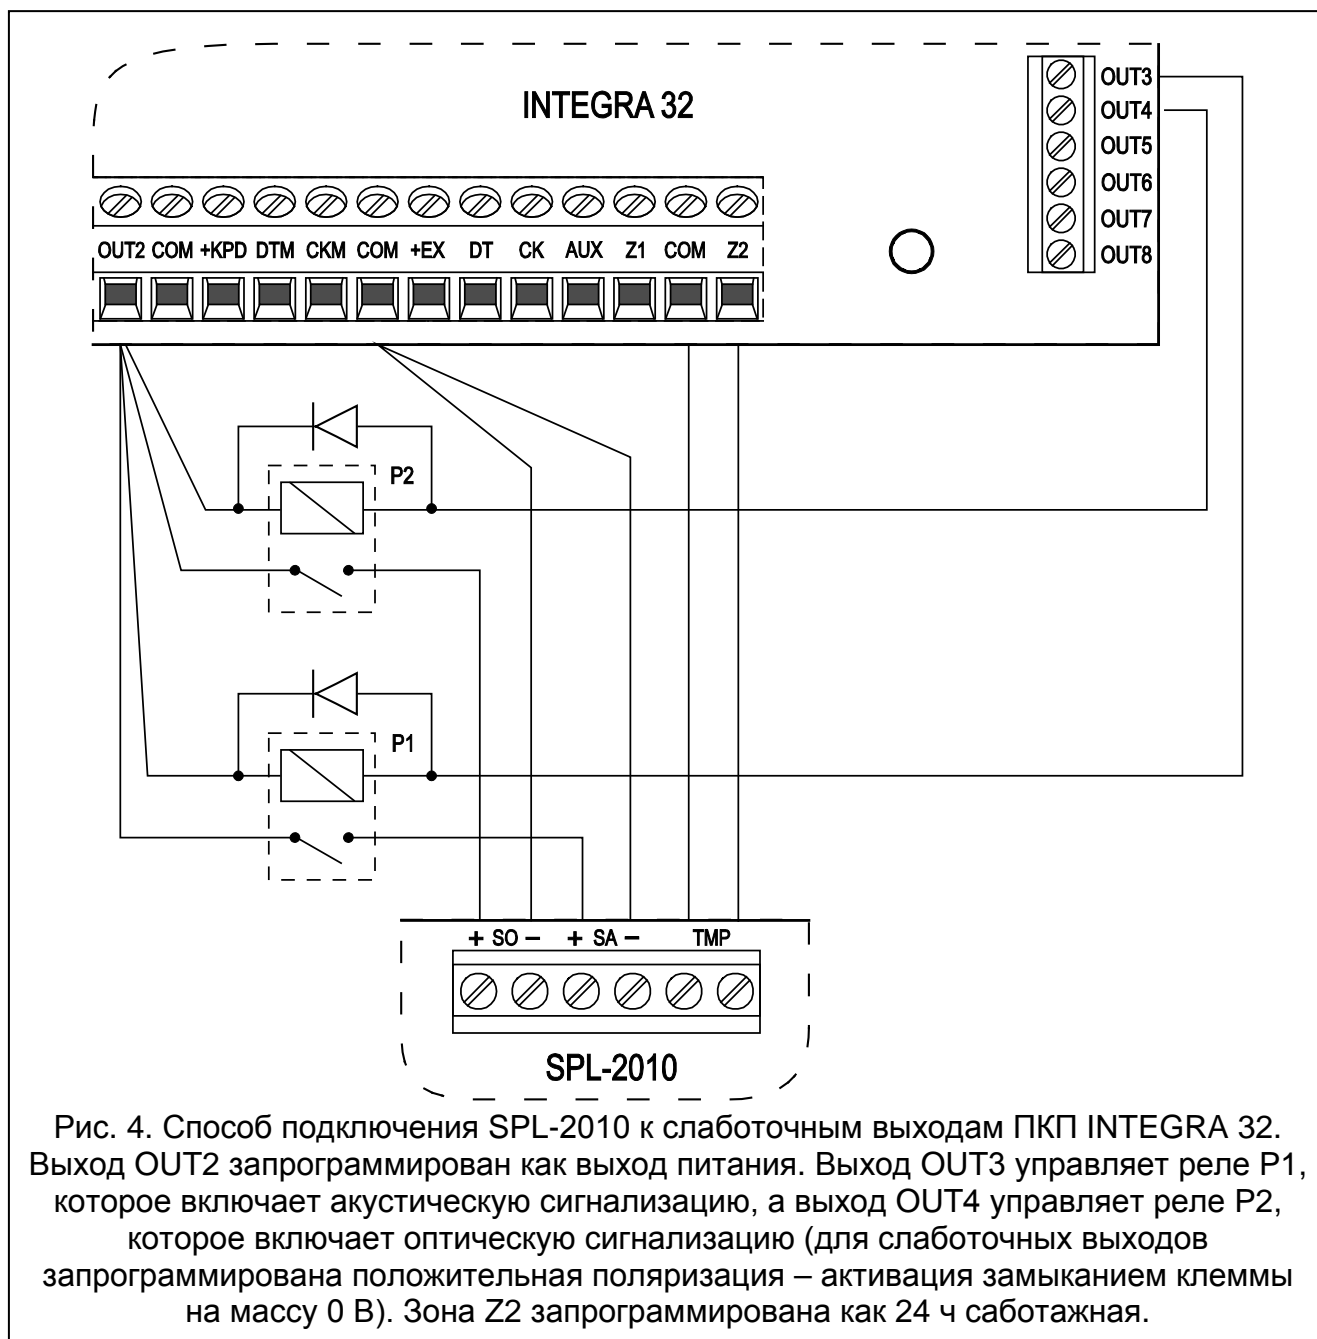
INTEGRA 32

OUT3
OUT4
OUT5
OUT6
OUT7
OUT8

OUT2 COM +KPD DTM CKM COM +EX DT CK AUX Z1 COM Z2

P2

P1

+ SO − + SA − TMP

SPL-2010

Рис. 4. Способ подключения SPL-2010 к слаботочным выходам ПКП INTEGRA 32. Выход OUT2 запрограммирован как выход питания. Выход OUT3 управляет реле P1, которое включает акустическую сигнализацию, а выход OUT4 управляет реле P2, которое включает оптическую сигнализацию (для слаботочных выходов запрограммирована положительная поляризация – активация замыканием клеммы на массу 0 В). Зона Z2 запрограммирована как 24 ч саботажная.